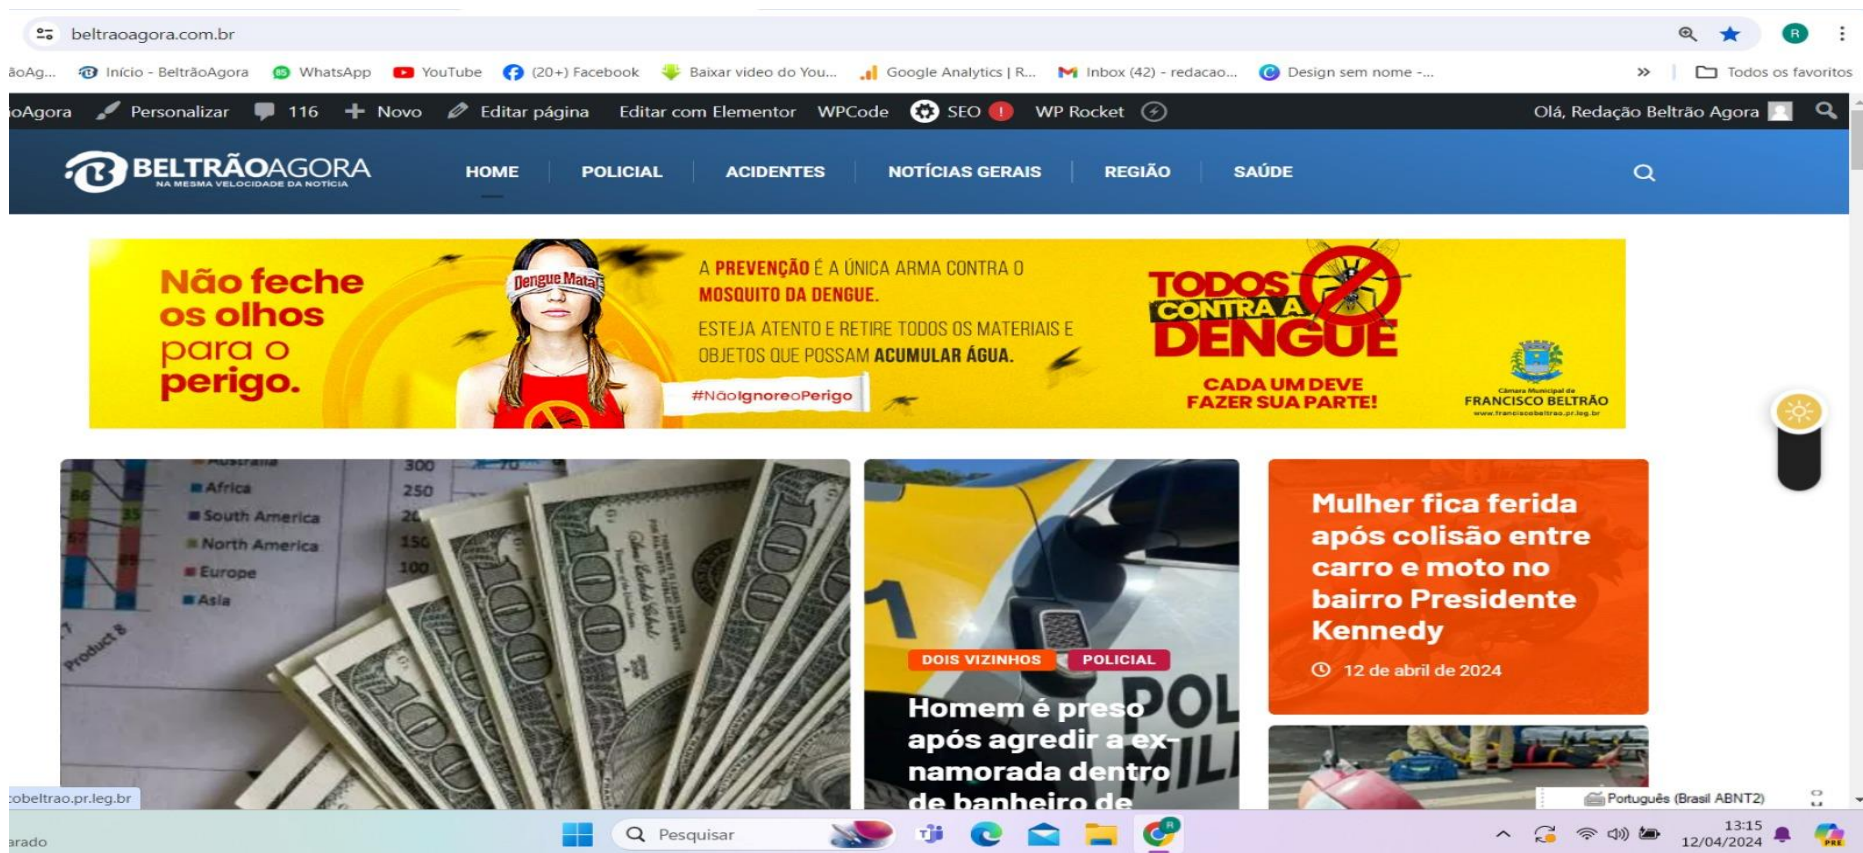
beltraoagora.com.br

ãoAg... Início - BeltrãoAgora WhatsApp YouTube (20+) Facebook Baixar video do You... Google Analytics | R... Inbox (42) - redacao... Design sem nome -... » Todos os favoritos

oAgora Personalizar 116 + Novo Editar página Editar com Elementor WPCode SEO ! WP Rocket Olá, Redação Beltrão Agora

BELTRÃOAGORA NA MESMA VELOCIDADE DA NOTÍCIA

HOME POLICIAL ACIDENTES NOTÍCIAS GERAIS REGIÃO SAÚDE

Não feche os olhos para o perigo.

Dengue Mata!

#NãoIgnoreoPerigo

A PREVENÇÃO É A ÚNICA ARMA CONTRA O MOSQUITO DA DENGUE.

ESTEJA ATENTO E RETIRE TODOS OS MATERIAIS E OBJETOS QUE POSSAM ACUMULAR ÁGUA.

TODOS CONTRA A DENGUE

CADA UM DEVE FAZER SUA PARTE!

Câmara Municipal de FRANCISCO BELTRÃO www.franciscobeltrao.pr.leg.br

Australia 300 Africa 250 South America North America 150 Europe 100 Asia Product 8

DOIS VIZINHOS POLICIAL

Homem é preso após agredir a ex-namorada dentro de banheiro de

Mulher fica ferida após colisão entre carro e moto no bairro Presidente Kennedy

12 de abril de 2024

cobeltrao.pr.leg.br

Português (Brasil ABNT2)

arado

Pesquisar

13:15 12/04/2024